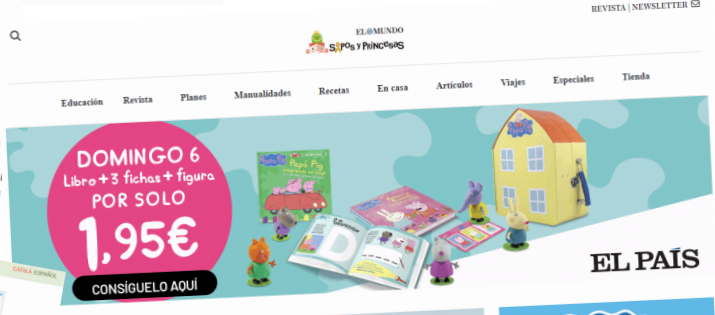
REVISTA | NEWSLETTER

EL MUNDO
Sapos y Princesas

Educación Revista Planes Manualidades Recetas En casa Artículos Viajes Especiales Tienda

DOMINGO 6
Libro + 3 fichas + figura
POR SOLO
1,95€
CONSÍGUELO AQUÍ

Peppa Pig

Peppa Pig

CATALÀ ESPAÑOL

EL PAÍS